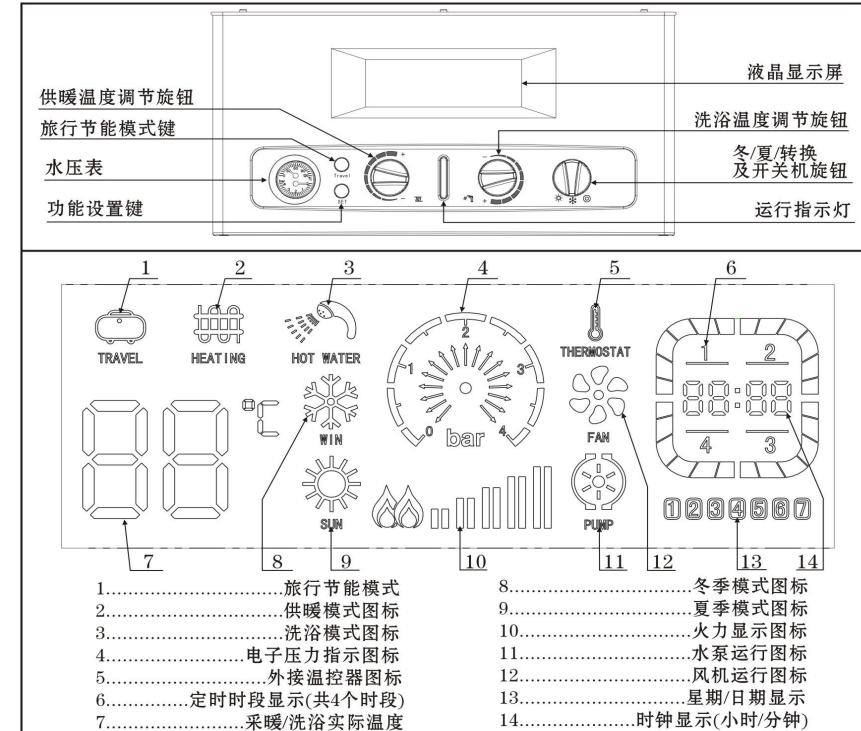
液晶显示屏

供暖温度调节旋钮

旅行节能模式键

水压表

功能设置键

洗浴温度调节旋钮

冬/夏/转换及开关机旋钮

运行指示灯

Travel

SET

1 2 3 4 5 6

TRAVEL

HEATING

HOT WATER

THERMOSTAT

°C

WIN

0 1 2 3 4 bar

FAN

1 2 4 3

88:88

SUN

PUMP

1 2 3 4 5 6 7

7 8 9 10 11 12 13 14

1..............................旅行节能模式
2..............................供暖模式图标
3..............................洗浴模式图标
4........................电子压力指示图标
5........................外接温控器图标
6..............定时时段显示(共4个时段)
7........................采暖/洗浴实际温度

8..............................冬季模式图标
9..............................夏季模式图标
10..............................火力显示图标
11..............................水泵运行图标
12..............................风机运行图标
13..............................星期/日期显示
14....................时钟显示(小时/分钟)